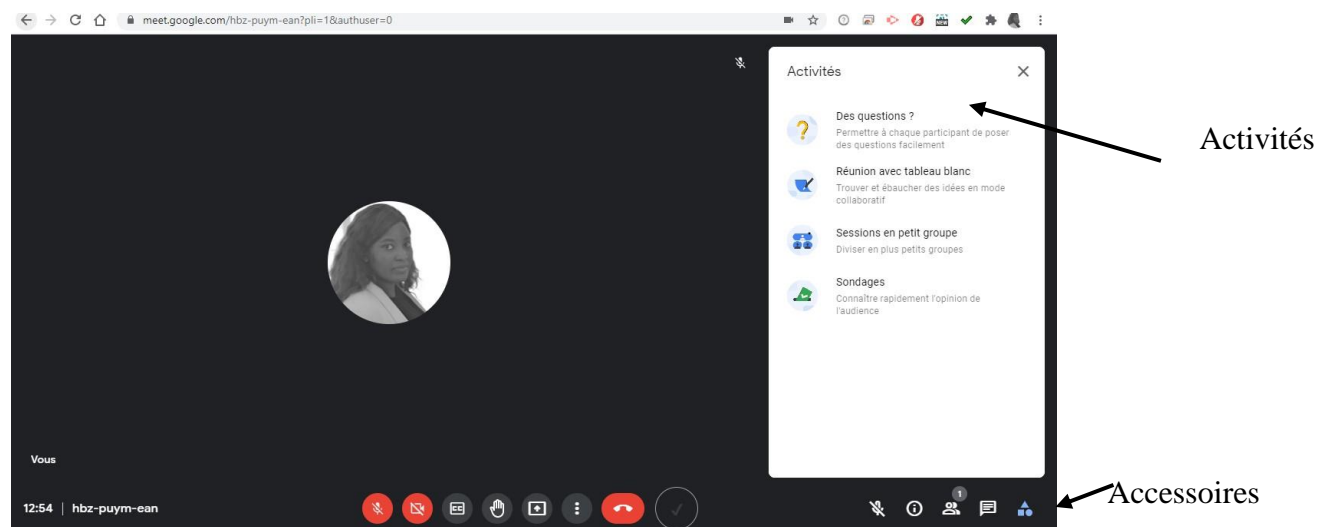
meet.google.com/hbz-puym-ean?pli=1&authuser=0

Activités

Des questions ?
Permettre à chaque participant de poser des questions facilement

Réunion avec tableau blanc
Trouver et ébaucher des idées en mode collaboratif

Sessions en petit groupe
Diviser en plus petits groupes

Sondages
Connaître rapidement l'opinion de l'audience

Activités

Vous

12:54 | hbz-puym-ean

1

Accessoires